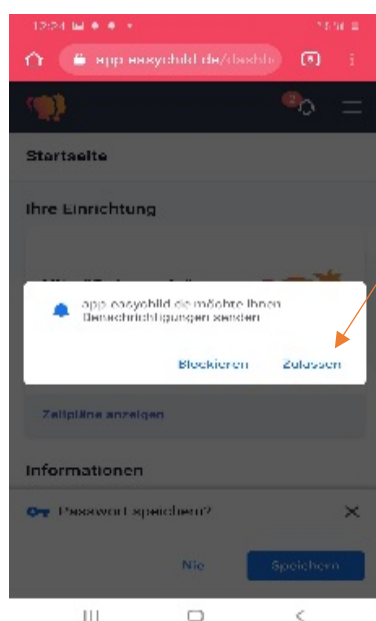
12:24

app.easychild.de/dashb

Startseite

Ihre Einrichtung

app.easychild.de möchte Ihnen Benachrichtigungen senden

Blockieren

Zulassen

Zeitpläne anzeigen

Informationen

Passwort speichern?

Nie

Speichern